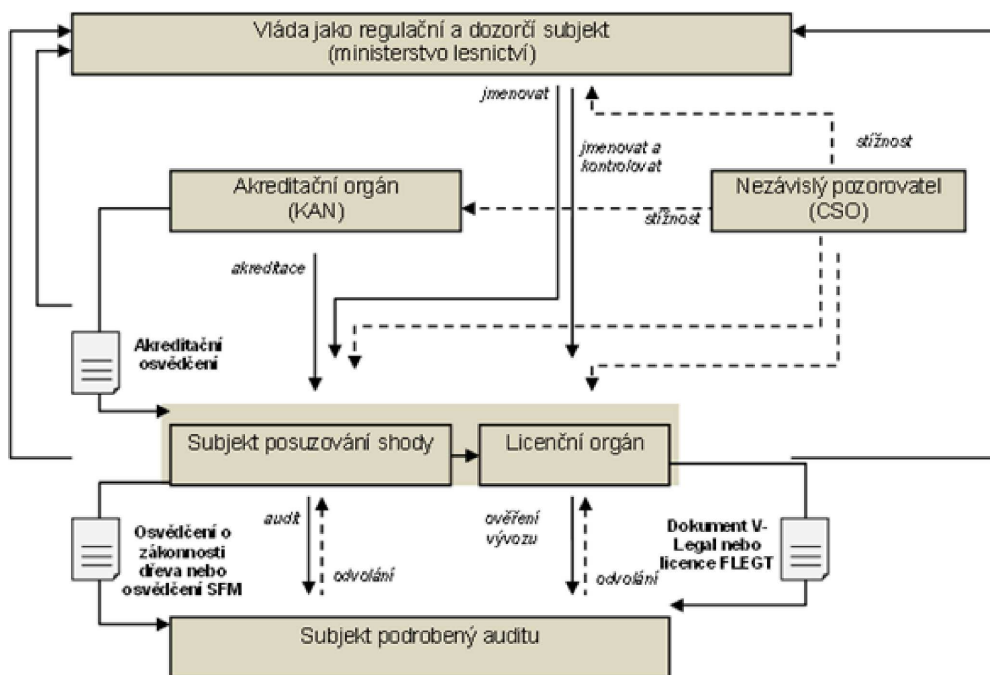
Vláda jako regulační a dozorčí subjekt
(ministerstvo lesnictví)

jmenovat

jmenovat a kontrolovat

stížnost

Akreditační orgán
(KAN)

stížnost

Nezávislý pozorovatel
(CSO)

akreditace

Akreditační osvědčení

Subjekt posuzování shody

Licenční orgán

audit

odvolání

Osvědčení o zákonnosti dřeva nebo osvědčení SFM

ověření vývozu

odvolání

Dokument V-Legal nebo licence FLEGT

Subjekt podrobený auditu